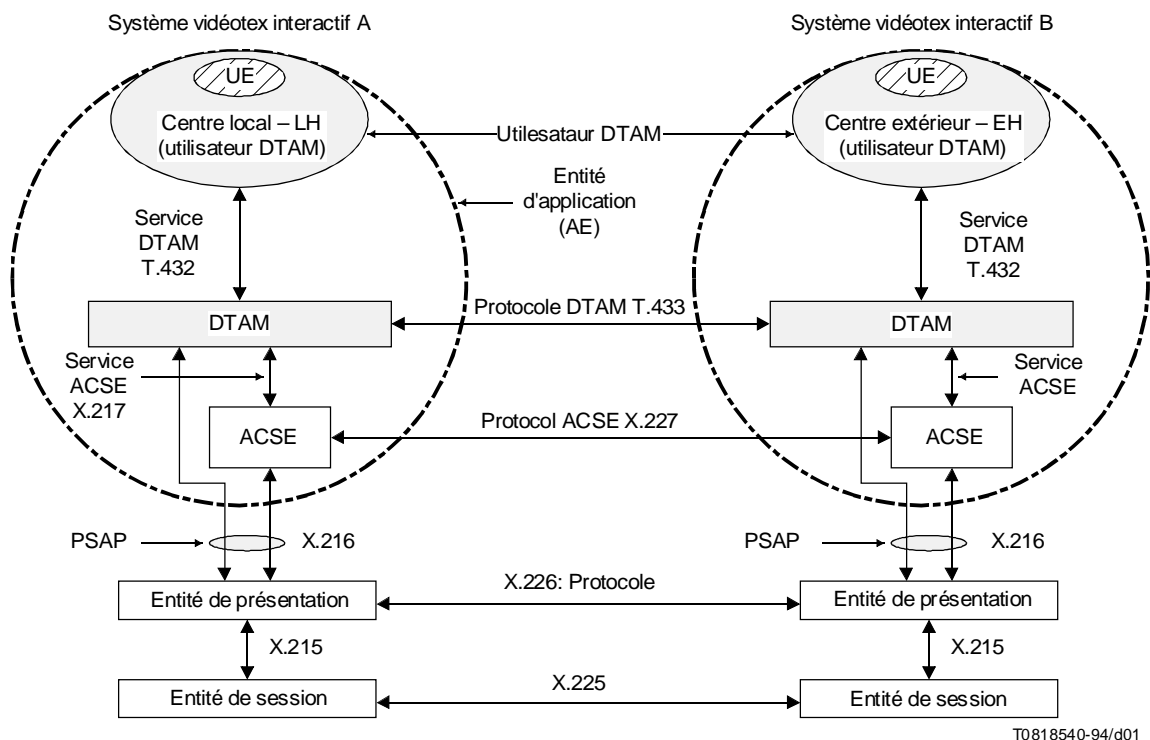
Système vidéotex interactif A

Système vidéotex interactif B

UE

UE

Centre local – LH (utilisateur DTAM)

Utilesataur DTAM

Centre extérieur – EH (utilisateur DTAM)

Entité d'application (AE)

Service DTAM T.432

Service DTAM T.432

DTAM

Protocole DTAM T.433

DTAM

Service ACSE X.217

Service ACSE

ACSE

Protocol ACSE X.227

ACSE

PSAP

X.216

PSAP

X.216

Entité de présentation

X.226: Protocole

Entité de présentation

X.215

X.215

Entité de session

X.225

Entité de session

T0818540-94/d01